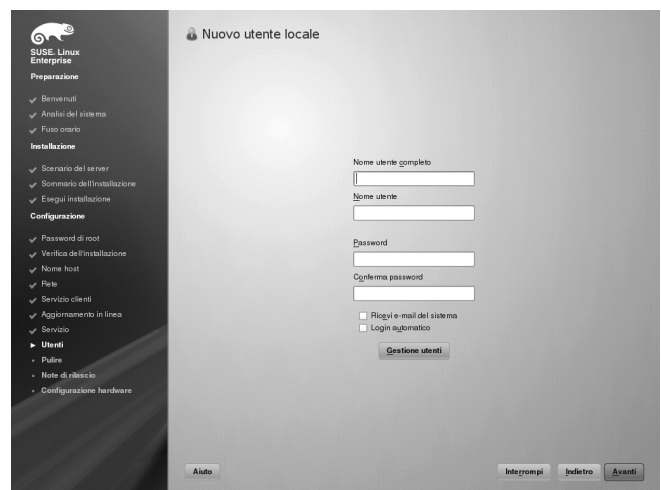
SUSE. Linux Enterprise

Preparazione

Benvenuti
Analisi del sistema
Fuso orario

Installazione

Scenario del server
Sommario dell'installazione
Esegui installazione

Configurazione

Password di root
Verifica dell'installazione
Nome host
Rete
Servizio clienti
Aggiornamento in linea
Servizio
Utenti
Pulire
Note di rilascio
Configurazione hardware

Nuovo utente locale

Nome utente completo

Nome utente

Password

Conferma password

Ricevi e-mail del sistema
Login automatico

Gestione utenti

Aiuto

Interrompi
Indietro
Avanti